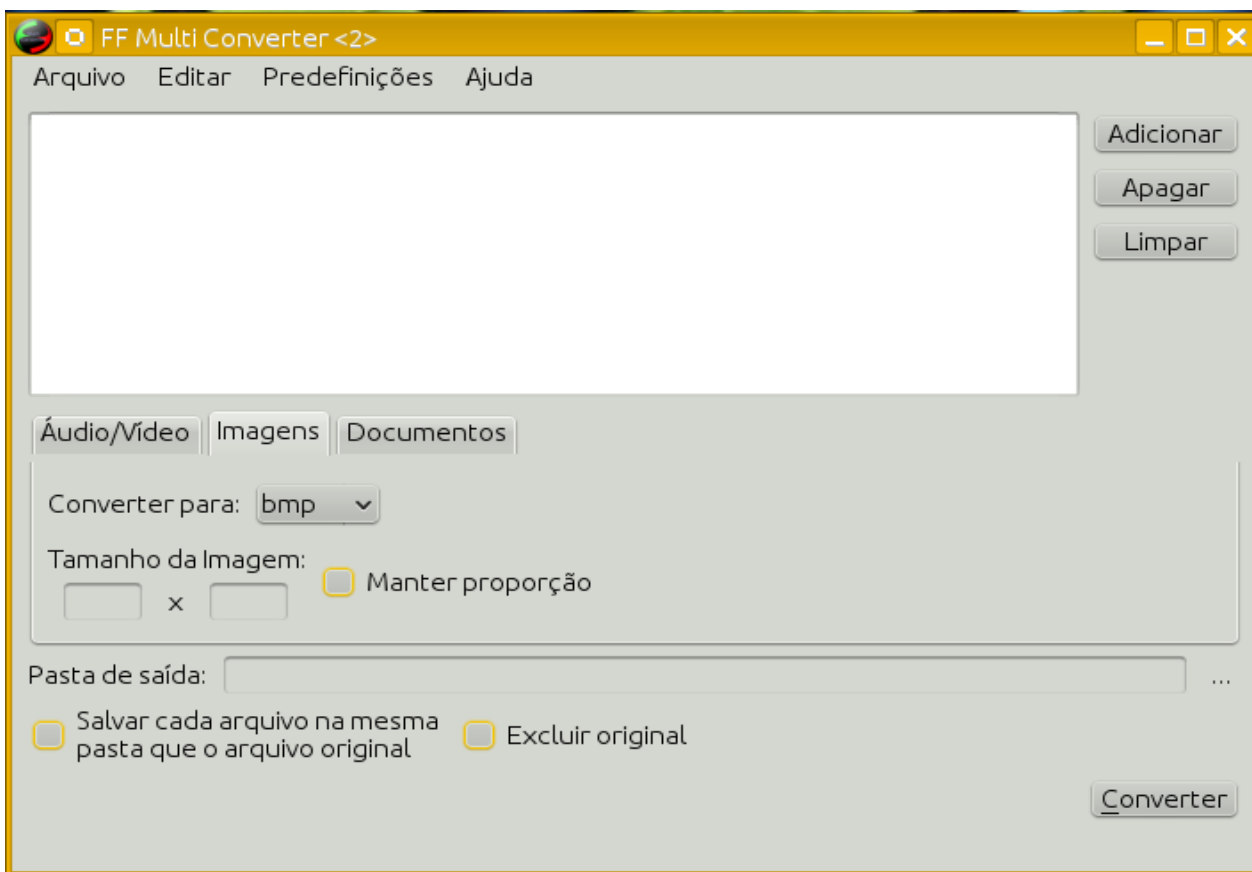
FF Multi Converter <2>

Arquivo Editar Predefinições Ajuda

Adicionar

Apagar

Limpar

Áudio/Vídeo Imagens Documentos

Converter para: bmp

Tamanho da Imagem:

x

Manter proporção

Pasta de saída:

...

Salvar cada arquivo na mesma pasta que o arquivo original

Excluir original

Converter